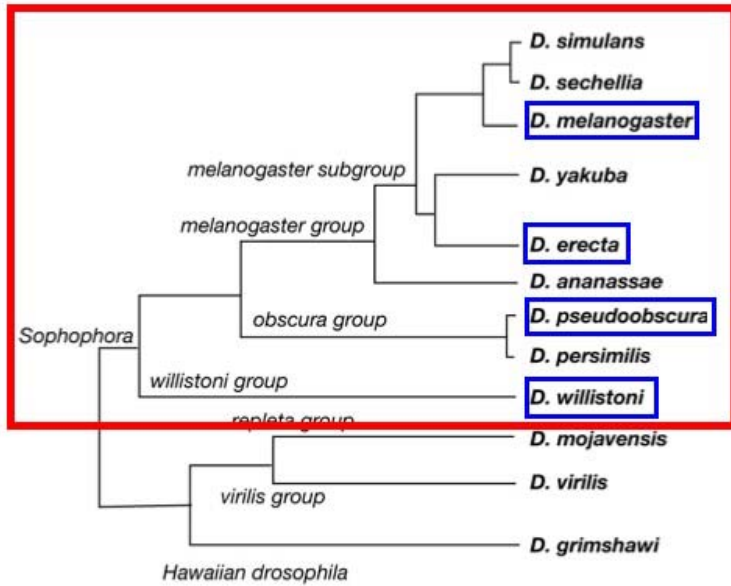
D. simulans
D. sechellia
D. melanogaster
melanogaster subgroup
D. yakuba
melanogaster group
D. erecta
D. ananassae
obscura group
D. pseudoobscura
Sophophora
D. persimilis
willistoni group
D. willistoni
repleta group
D. mojavensis
D. virilis
virilis group
D. grimshawi
Hawaiian drosophila